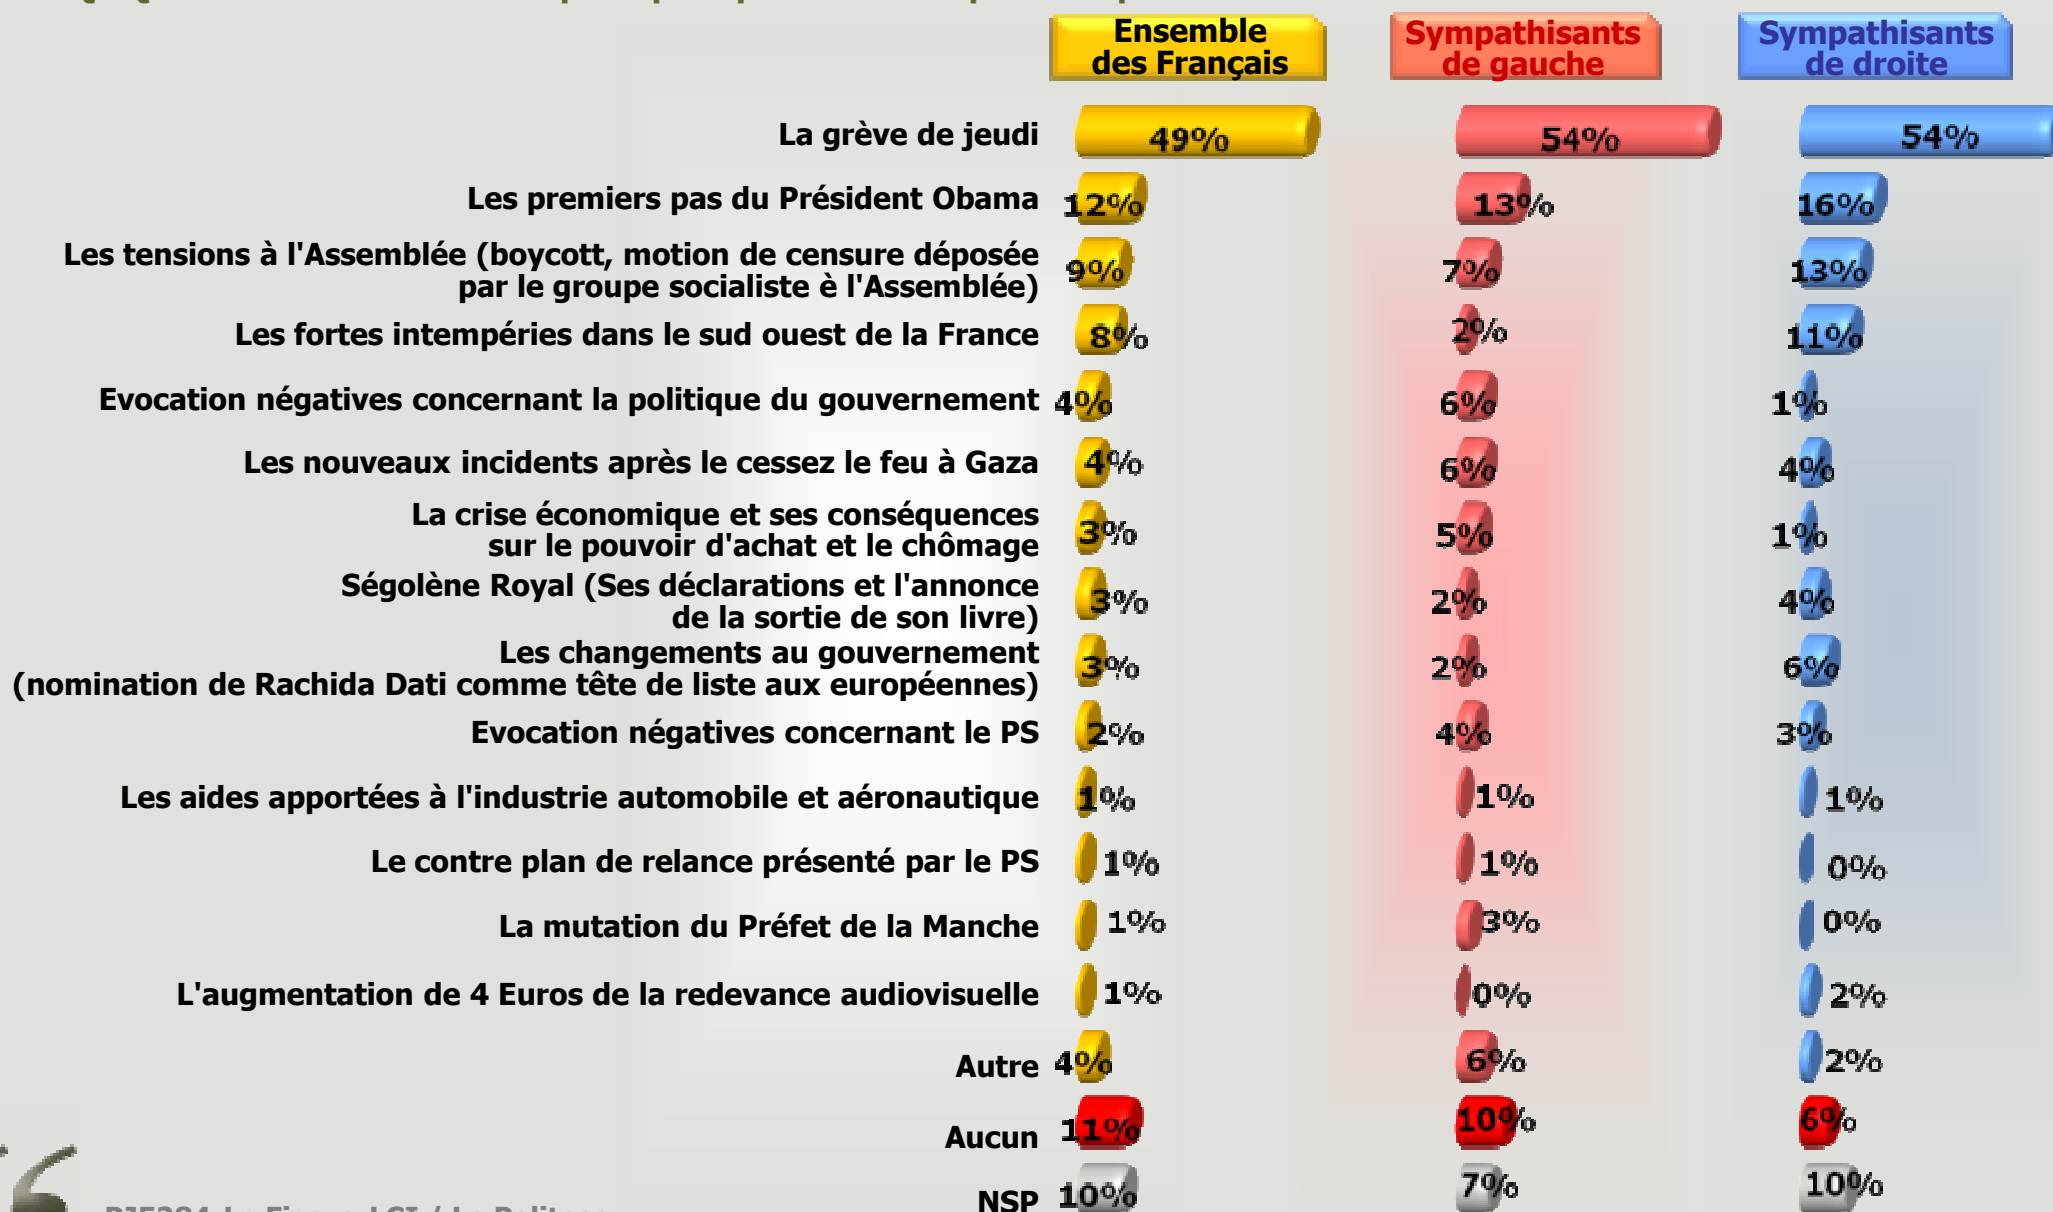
| | Ensemble des Français | Sympathisants de gauche | Sympathisants de droite |
|---|---|---|---|
| La grève de jeudi | 49% | 54% | 54% |
| Les premiers pas du Président Obama | 12% | 13% | 16% |
| Les tensions à l'Assemblée (boycott, motion de censure déposée par le groupe socialiste è l'Assemblée) | 9% | 7% | 13% |
| Les fortes intempéries dans le sud ouest de la France | 8% | 2% | 11% |
| Evocation négatives concernant la politique du gouvernement | 4% | 6% | 1% |
| Les nouveaux incidents après le cessez le feu à Gaza | 4% | 6% | 4% |
| La crise économique et ses conséquences sur le pouvoir d'achat et le chômage | 3% | 5% | 1% |
| Ségolène Royal (Ses déclarations et l'annonce de la sortie de son livre) | 3% | 2% | 4% |
| Les changements au gouvernement (nomination de Rachida Dati comme tête de liste aux européennes) | 3% | 2% | 6% |
| Evocation négatives concernant le PS | 2% | 4% | 3% |
| Les aides apportées à l'industrie automobile et aéronautique | 1% | 1% | 1% |
| Le contre plan de relance présenté par le PS | 1% | 1% | 0% |
| La mutation du Préfet de la Manche | 1% | 3% | 0% |
| L'augmentation de 4 Euros de la redevance audiovisuelle | 1% | 0% | 2% |
| Autre | 4% | 6% | 2% |
| Aucun | 11% | 10% | 6% |
| NSP | 10% | 7% | 10% |

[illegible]